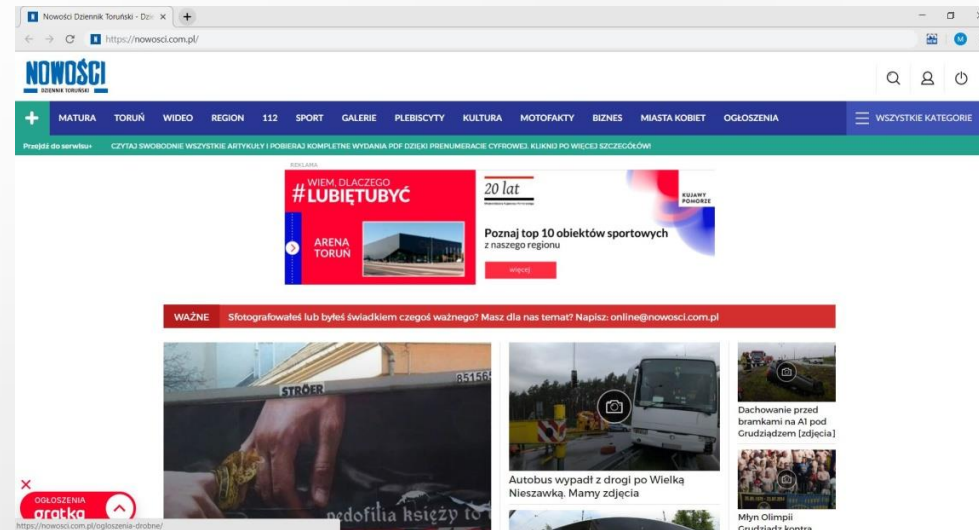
Nowości Dziennik Toruński - Dzi ×
https://nowosci.com.pl/

NOWOŚCI
DZIENNIK TORUŃSKI

MATURA TORUŃ WIDEO REGION 112 SPORT GALERIE PLEBISCYTY KULTURA MOTOFAKTY BIZNES MIASTA KOBIET OGŁOSZENIA
WSZYSTKIE KATEGORIE

Przejdź do serwisu+ CZYTAJ SWOBODNIE WSZYSTKIE ARTYKUŁY I POBIERAJ KOMPLETNE WYDANIA PDF DZIĘKI PRENUMERACIE CYFROWEJ. KLIKNIJ PO WIĘCEJ SZCZEGÓŁÓW!

REKLAMA
WIEM, DLACZEGO
#LUBIĘTUBYĆ
ARENA TORUŃ
20 lat
KUJAWY POMORZE
Poznaj top 10 obiektów sportowych
z naszego regionu
więcej

WAŻNE Sfotografowałeś lub byłeś świadkiem czegoś ważnego? Masz dla nas temat? Napisz: online@nowosci.com.pl

STRÖER
85156
pedofilia księży to

Autobus wypadł z drogi po Wielką Nieszawką. Mamy zdjęcia

Dachowanie przed bramkami na A1 pod Grudziądzem [zdjęcia]

Młyn Olimpii Grudziądz kontra

OGŁOSZENIA
gratka

https://nowosci.com.pl/ogloszenia-drobne/